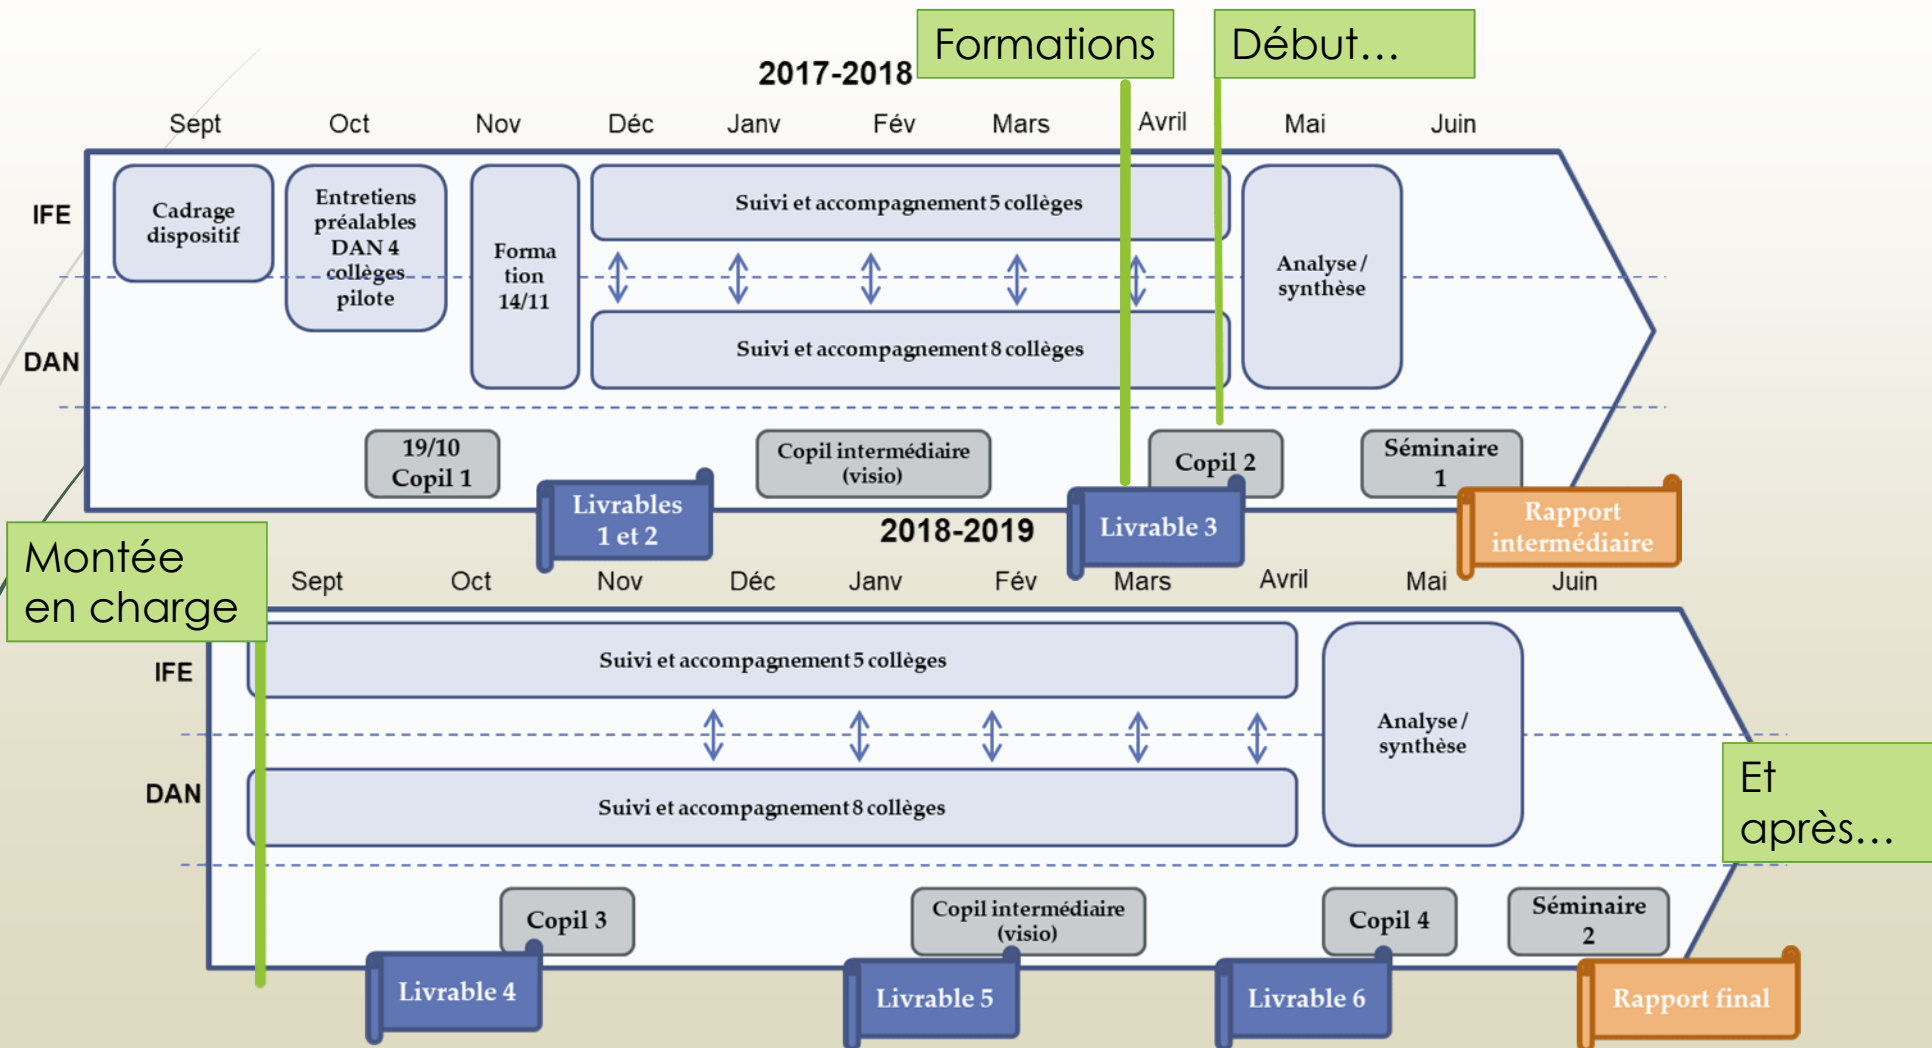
Formations

Début…

2017-2018

Sept Oct Nov Déc Janv Fév Mars Avril Mai Juin

IFE

DAN

Cadrage dispositif

Entretiens préalables DAN 4 collèges pilote

Formation 14/11

Suivi et accompagnement 5 collèges

Suivi et accompagnement 8 collèges

Analyse / synthèse

19/10 Copil 1

Copil intermédiaire (visio)

Copil 2

Séminaire 1

Livrables 1 et 2

Livrable 3

Rapport intermédiaire

Montée en charge

2018-2019

Sept Oct Nov Déc Janv Fév Mars Avril Mai Juin

IFE

DAN

Suivi et accompagnement 5 collèges

Suivi et accompagnement 8 collèges

Analyse / synthèse

Et après…

Copil 3

Copil intermédiaire (visio)

Copil 4

Séminaire 2

Livrable 4

Livrable 5

Livrable 6

Rapport final